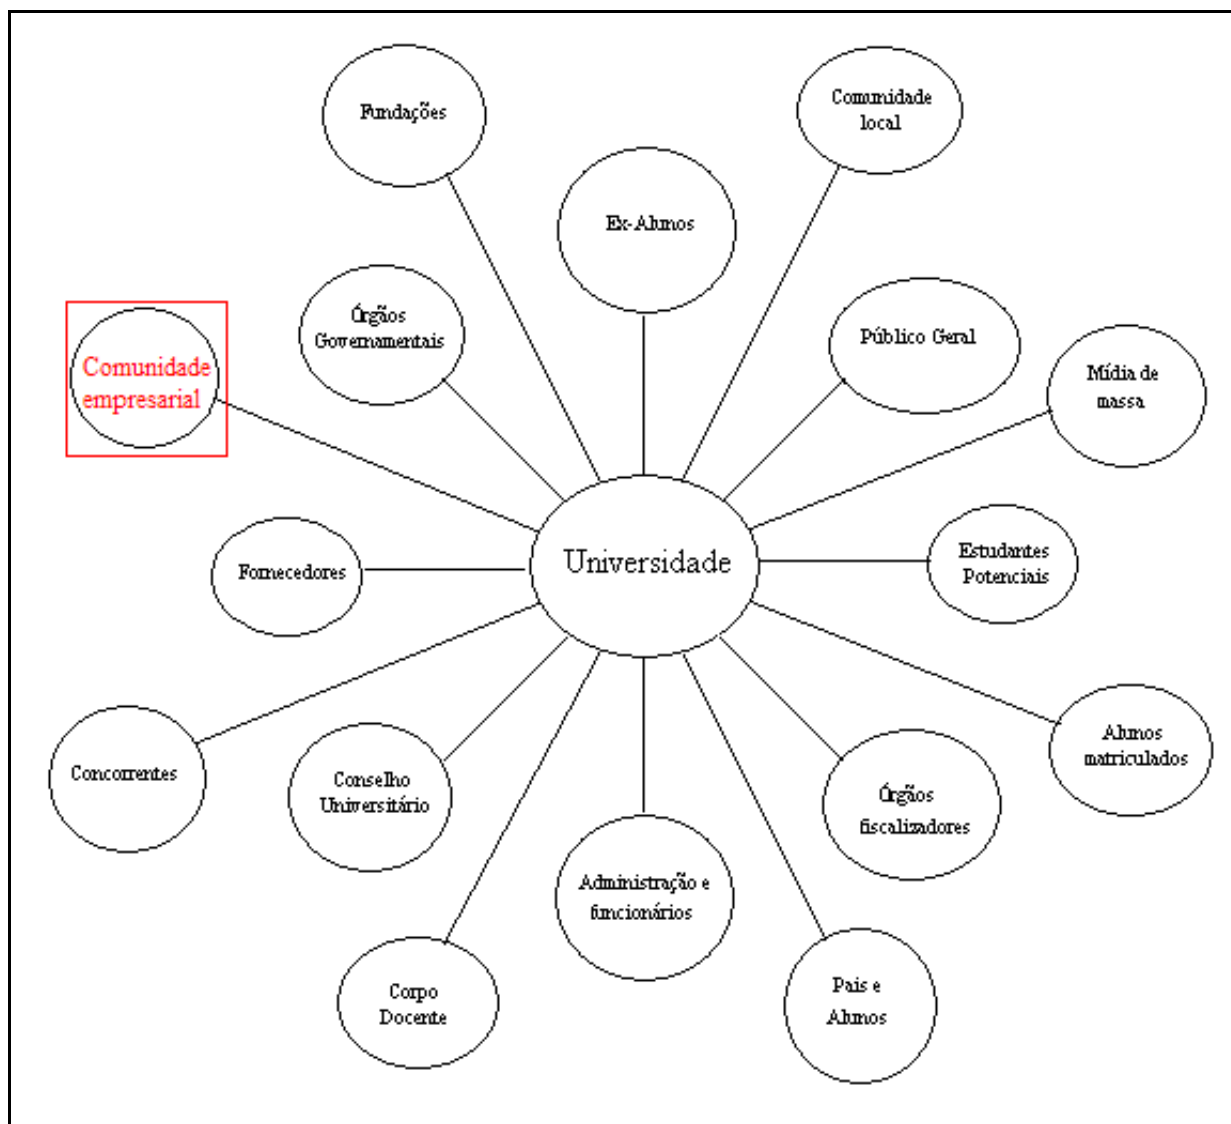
Fundações

Comunidade local

Ex-Alunos

Órgãos Governamentais

Público Geral

Mídia de massa

Comunidade empresarial

Universidade

Fornecedores

Estudantes Potenciais

Concorrentes

Conselho Universitário

Alunos matriculados

Órgãos fiscalizadores

Administração e funcionários

Corpo Docente

Pais e Alunos